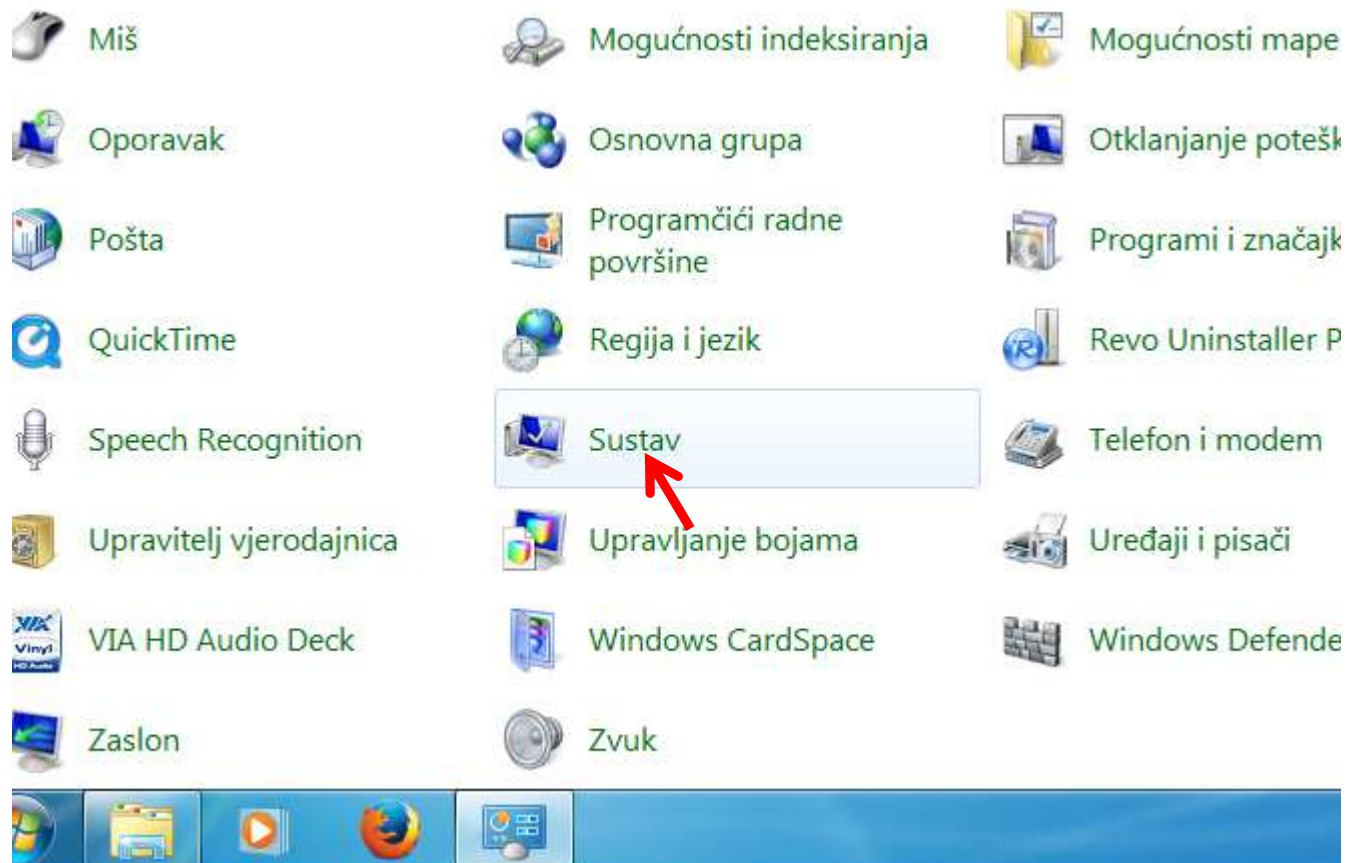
Miš

Mogućnosti indeksiranja

Mogućnosti mape

Oporavak

Osnovna grupa

Otklanjanje potešk

Pošta

Programčići radne površine

Programi i značajk

QuickTime

Regija i jezik

Revo Uninstaller P

Speech Recognition

Sustav

Telefon i modem

Upravitelj vjerodajnica

Upravljanje bojama

Uređaji i pisači

VIA Vinyl HD Audio

VIA HD Audio Deck

Windows CardSpace

Windows Defende

Zaslon

Zvuk